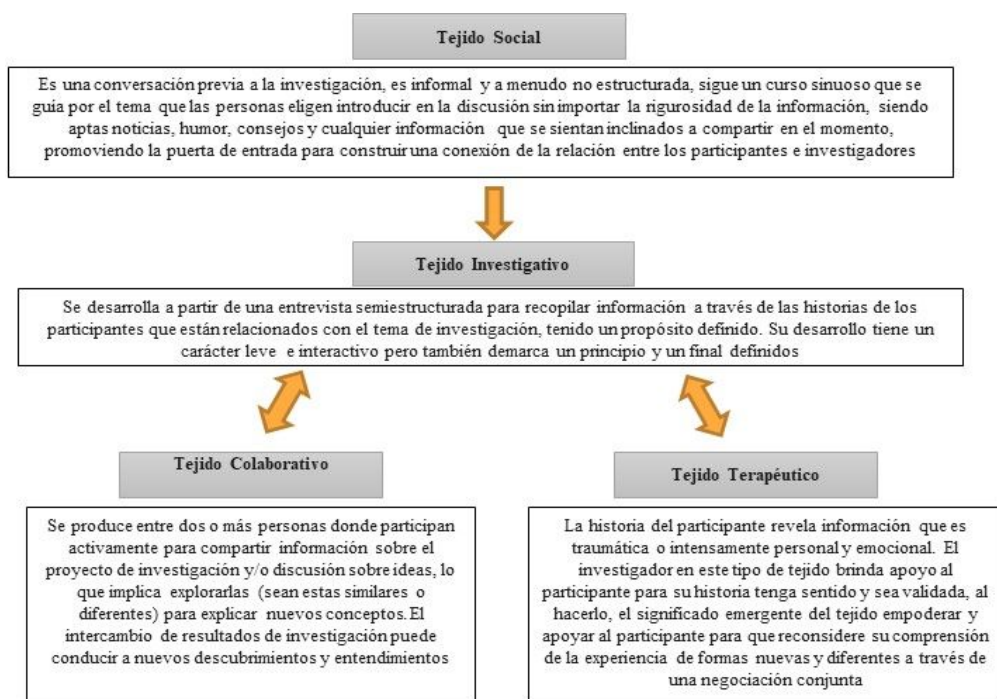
Tejido Social

Es una conversación previa a la investigación, es informal y a menudo no estructurada, sigue un curso sinuoso que se guía por el tema que las personas eligen introducir en la discusión sin importar la rigurosidad de la información, siendo aptas noticias, humor, consejos y cualquier información que se sientan inclinados a compartir en el momento, promoviendo la puerta de entrada para construir una conexión de la relación entre los participantes e investigadores

Tejido Investigativo

Se desarrolla a partir de una entrevista semiestructurada para recopilar información a través de las historias de los participantes que están relacionados con el tema de investigación, tenido un propósito definido. Su desarrollo tiene un carácter leve e interactivo pero también demarca un principio y un final definidos

Tejido Colaborativo

Se produce entre dos o más personas donde participan activamente para compartir información sobre el proyecto de investigación y/o discusión sobre ideas, lo que implica explorarlas (sean estas similares o diferentes) para explicar nuevos conceptos. El intercambio de resultados de investigación puede conducir a nuevos descubrimientos y entendimientos

Tejido Terapéutico

La historia del participante revela información que es traumática o intensamente personal y emocional. El investigador en este tipo de tejido brinda apoyo al participante para su historia tenga sentido y sea validada, al hacerlo, el significado emergente del tejido empoderar y apoyar al participante para que reconsidere su comprensión de la experiencia de formas nuevas y diferentes a través de una negociación conjunta